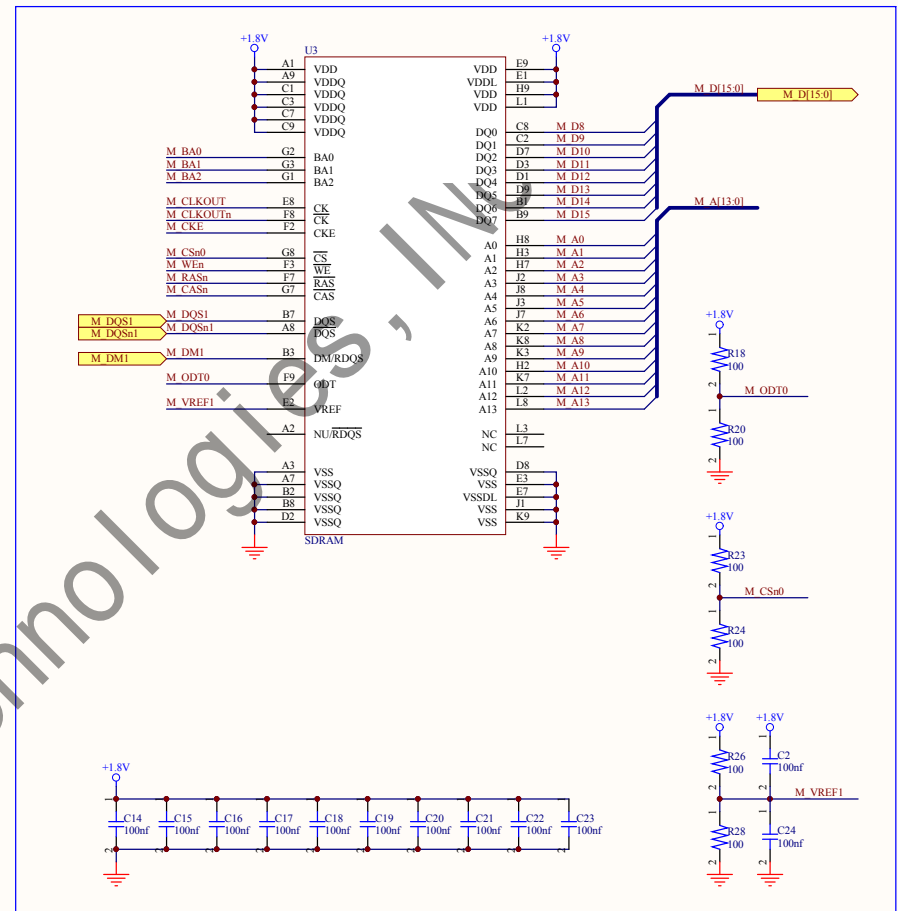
+1.8V
U3
A1 VDD
A9 VDDQ
C1 VDDQ
C3 VDDQ
C7 VDDQ
C9 VDDQ

+1.8V
VDD E9
VDDL E1
VDD H9
VDD L1

M_D[15:0]
M_D[15:0]

DQ0 C8 M_D8
DQ1 C2 M_D9
DQ2 D7 M_D10
DQ3 D3 M_D11
DQ4 D1 M_D12
DQ5 D9 M_D13
DQ6 B1 M_D14
DQ7 B9 M_D15

M_A[13:0]

M_BA0 G2 BA0
M_BA1 G3 BA1
M_BA2 G1 BA2

M_CLKOUT E8 CK
M_CLKOUTn F8 $\overline{CK}$
M_CKE F2 CKE

M_CSn0 G8 $\overline{CS}$
M_WEn F3 $\overline{WE}$
M_RASn F7 $\overline{RAS}$
M_CASn G7 $\overline{CAS}$

M_DQS1 M_DQS1 B7 DQS
M_DQSn1 M_DQSn1 A8 $\overline{DQS}$

M_DM1 M_DM1 B3 DM/RDQS

M_ODT0 F9 ODT

M_VREF1 E2 VREF

A2 NU/$\overline{RDQS}$

A0 H8 M_A0
A1 H3 M_A1
A2 H7 M_A2
A3 J2 M_A3
A4 J8 M_A4
A5 J3 M_A5
A6 J7 M_A6
A7 K2 M_A7
A8 K8 M_A8
A9 K3 M_A9
A10 H2 M_A10
A11 K7 M_A11
A12 L2 M_A12
A13 L8 M_A13

NC L3
NC L7

A3 VSS
A7 VSSQ
B2 VSSQ
B8 VSSQ
D2 VSSQ

VSSQ D8
VSS E3
VSSDL E7
VSS J1
VSS K9

SDRAM

+1.8V
R18
100
2
M_ODT0
R20
100
2

+1.8V
R23
100
2
M_CSn0
1
R24
100
2

+1.8V +1.8V
R26
100
C2
100nf
M_VREF1
R28
100
C24
100nf

+1.8V
C14 100nf
C15 100nf
C16 100nf
C17 100nf
C18 100nf
C19 100nf
C20 100nf
C21 100nf
C22 100nf
C23 100nf

nnologies , Inc